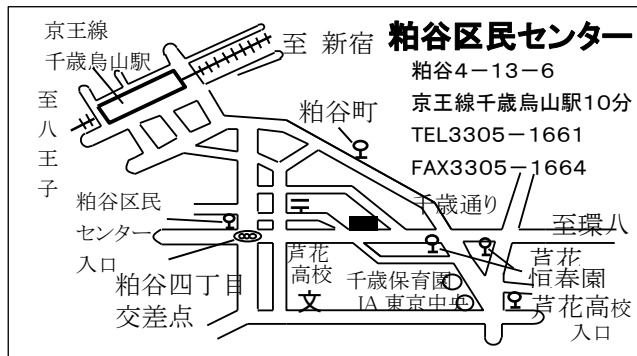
京王線
千歳烏山駅

至 新宿

粕谷区民センター
粕谷4－13－6
京王線千歳烏山駅10分
TEL3305－1661
FAX3305－1664

至
八
王
子

粕谷町

粕谷区民
センター
入口

千歳通り

至環八

芦花
高校

芦花
恒春園

粕谷四丁目
交差点

千歳保育園
JA 東京中央

文

芦花高校
入口